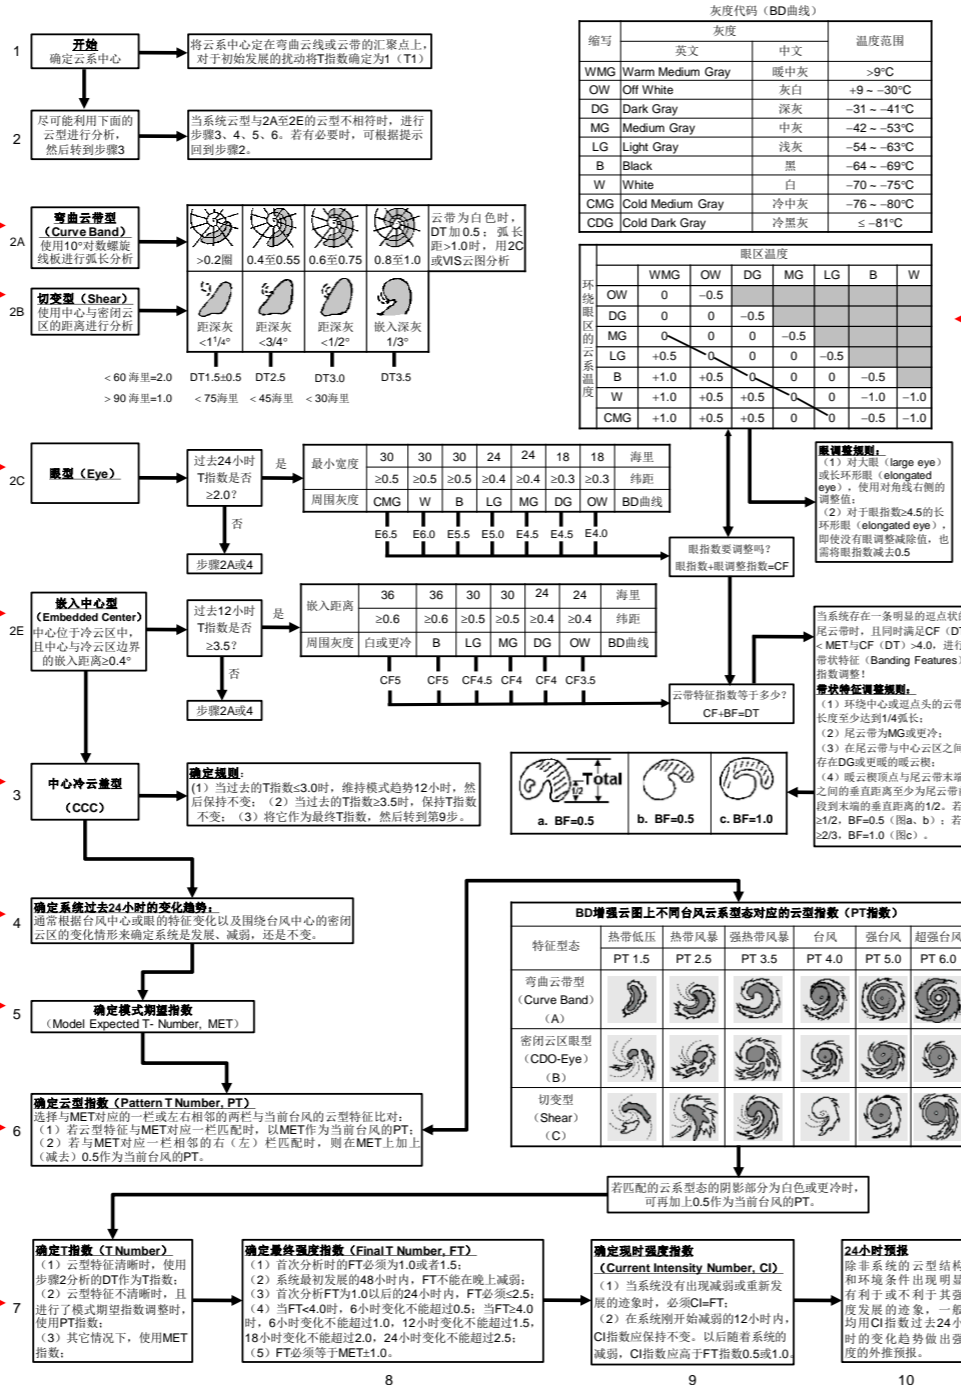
1
开始
确定云系中心

将云系中心定在弯曲云线或云带的汇聚点上，对于初始发展的扰动将T指数确定为1（T1）

2
尽可能利用下面的云型进行分析，然后转到步骤3

当系统云型与2A至2E的云型不相符时，进行步骤3、4、5、6。若有必要时，可根据提示回到步骤2。

灰度代码（BD曲线）

| 缩写 | 英文 | 中文 | 温度范围 |
|---|---|---|---|
| WMG | Warm Medium Gray | 暖中灰 | >9℃ |
| OW | Off White | 灰白 | +9～-30℃ |
| DG | Dark Gray | 深灰 | -31～-41℃ |
| MG | Medium Gray | 中灰 | -42～-53℃ |
| LG | Light Gray | 浅灰 | -54～-63℃ |
| B | Black | 黑 | -64～-69℃ |
| W | White | 白 | -70～-75℃ |
| CMG | Cold Medium Gray | 冷中灰 | -76～-80℃ |
| CDG | Cold Dark Gray | 冷黑灰 | ≤-81℃ |

2A
弯曲云带型（Curve Band）
使用10°对数螺旋线板进行弧长分析

>0.2圈 0.4至0.55 0.6至0.75 0.8至1.0
云带为白色时，DT加0.5；弧长距>1.0时，用2C或VIS云图分析

2B
切变型（Shear）
使用中心与密闭云区的距离进行分析

距离深灰<1¹/₄° 距离深灰<3/4° 距离深灰<1/2° 嵌入深灰1/3°

<60海里=2.0 DT1.5±0.5 DT2.5 DT3.0 DT3.5
>90海里=1.0 <75海里 <45海里 <30海里

眼区温度
环绕眼区的云系温度

| | WMG | OW | DG | MG | LG | B | W |
|---|---|---|---|---|---|---|---|
| OW | 0 | -0.5 | | | | | |
| DG | 0 | 0 | -0.5 | | | | |
| MG | 0 | 0 | 0 | -0.5 | | | |
| LG | +0.5 | 0 | 0 | 0 | -0.5 | | |
| B | +1.0 | +0.5 | 0 | 0 | 0 | -0.5 | |
| W | +1.0 | +0.5 | +0.5 | 0 | 0 | -1.0 | -1.0 |
| CMG | +1.0 | +0.5 | +0.5 | 0 | 0 | -0.5 | -1.0 |

2C
眼型（Eye）

过去24小时T指数是否≥2.0?
是
否
步骤2A或4

| 最小宽度 | 30 | 30 | 30 | 24 | 24 | 18 | 18 | 海里 |
|---|---|---|---|---|---|---|---|---|
| | ≥0.5 | ≥0.5 | ≥0.5 | ≥0.4 | ≥0.4 | ≥0.3 | ≥0.3 | 纬距 |
| 周围灰度 | CMG | W | B | LG | MG | DG | OW | BD曲线 |

E6.5 E6.0 E5.5 E5.0 E4.5 E4.5 E4.0

眼调整规则：
（1）对大眼（large eye）或长环形眼（elongated eye），使用对角线右侧的调整值；
（2）对于眼指数≥4.5的长环形眼（elongated eye），即使没有眼调整值减除值，也需将眼指数减去0.5

眼指数要调整吗？
眼指数+眼调整指数=CF

2E
嵌入中心型（Embedded Center）
中心位于冷云区中，且中心与冷云区边界的嵌入距离≥0.4°

过去12小时T指数是否≥3.5?
是
否
步骤2A或4

| 嵌入距离 | 36 | 36 | 30 | 30 | 24 | 24 | 海里 |
|---|---|---|---|---|---|---|---|
| | ≥0.6 | ≥0.6 | ≥0.5 | ≥0.5 | ≥0.4 | ≥0.4 | 纬距 |
| 周围灰度 | 白或更冷 | B | LG | MG | DG | OW | BD曲线 |

CF5 CF5 CF4.5 CF4 CF4 CF3.5

当系统存在一条明显的逗点状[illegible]尾云带时，且同时满足CF（D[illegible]<MET与CF（DT）>4.0，进行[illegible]带状特征（Banding Features）指数调整！
带状特征调整规则：
（1）环绕中心或逗点头的云带长度至少达到1/4弧长；
（2）尾云带为MG或更冷；
（3）在尾云带与中心云区之间存在DG或更暖的暖云带；
（4）暖云楔顶点与尾云带末端之间的垂直距离至少为尾云带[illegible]段到末端的垂直距离的1/2。若≥1/2，BF=0.5（图a、b）；若≥2/3，BF=1.0（图c）。

云带特征指数等于多少?
CF+BF=DT

Total 1/2
a. BF=0.5 b. BF=0.5 c. BF=1.0

3
中心冷云盖型（CCC）

确定规则：
（1）当过去的T指数≤3.0时，维持模式趋势12小时，然后保持不变；（2）当过去T指数≥3.5时，保持T指数不变；（3）将它作为最终T指数，然后转到第9步。

4
确定系统过去24小时的变化趋势：
通常根据台风中心或眼的特征变化以及围绕台风中心的密闭云区的变化情形来确定系统是发展、减弱，还是不变。

5
确定模式期望指数
（Model Expected T- Number，MET）

6
确定云型指数（Pattern T Number，PT）
选择与MET对应的一栏或左右相邻的两栏与当前台风的云型特征比对：
（1）若云型特征与MET对应一栏匹配时，以MET作为当前台风的PT；
（2）若与MET对应一栏相邻的右（左）栏匹配时，则在MET上加上（减去）0.5作为当前台风的PT。

BD增强云图上不同台风云系型态对应的云型指数（PT指数）

| 特征型态 | 热带低压 | 热带风暴 | 强热带风暴 | 台风 | 强台风 | 超强台风 |
|---|---|---|---|---|---|---|
| | PT 1.5 | PT 2.5 | PT 3.5 | PT 4.0 | PT 5.0 | PT 6.0 |
| 弯曲云带型（Curve Band）（A） | | | | | | |
| 密闭云区眼型（CDO-Eye）（B） | | | | | | |
| 切变型（Shear）（C） | | | | | | |

若匹配的云系型态的阴影部分为白色或更冷时，可再加上0.5作为当前台风的PT。

7
确定T指数（T Number）
（1）云型特征清晰时，使用步骤2分析的DT作为T指数；
（2）云型特征不清晰时，且进行了模式期望指数调整时，使用PT指数；
（3）其它情况下，使用MET指数。

确定最终强度指数（Final T Number，FT）
（1）首次分析时的FT必须为1.0或者1.5；
（2）系统最初发展的48小时内，FT不能在晚上减弱；
（3）首次分析FT为1.0以后的24小时内，FT必须≤2.5；
（4）当FT<4.0时，6小时变化不能超过0.5；当FT≥4.0时，6小时变化不能超过1.0，12小时变化不能超过1.5，18小时变化不能超过2.0，24小时变化不能超过2.5；
（5）FT必须等于MET±1.0。

确定现时强度指数
（Current Intensity Number，CI）
（1）当系统没有出现减弱或重新发展的迹象时，必须CI=FT；
（2）在系统刚开始减弱的12小时内，CI指数应保持不变。以后随着系统的减弱，CI指数应高于FT指数0.5或1.0。

24小时预报
除非系统的云型结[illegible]和环境条件出现明显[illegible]有利于或不利于其强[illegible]度发展的迹象，一般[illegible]均用CI指数过去24小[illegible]时的变化趋势做出强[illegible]度的外推预报。

8 9 10